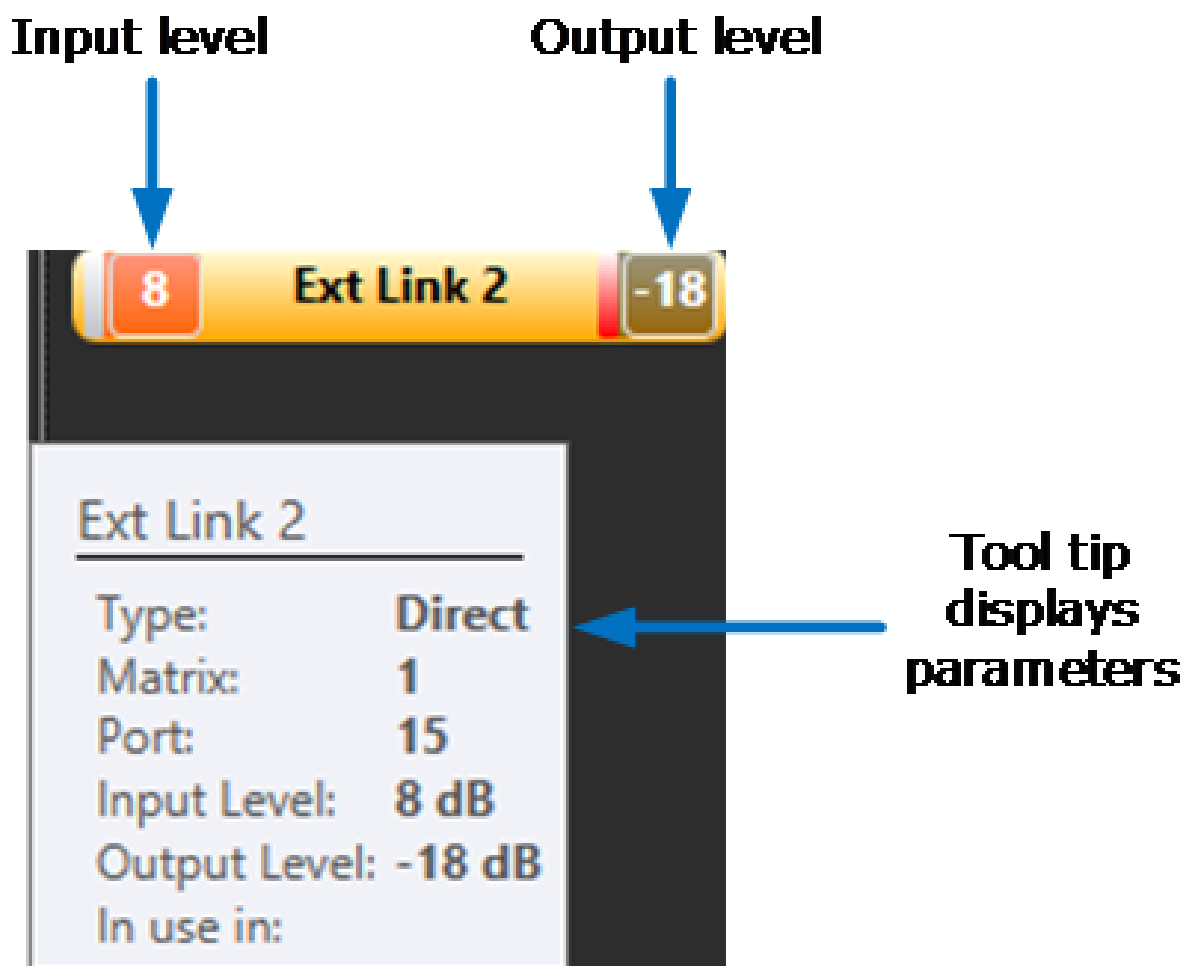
Input level

Output level

8

Ext Link 2

-18

Ext Link 2

| | |
|---|---|
| Type: | Direct |
| Matrix: | 1 |
| Port: | 15 |
| Input Level: | 8 dB |
| Output Level: | -18 dB |
| In use in: | |

Tool tip displays parameters